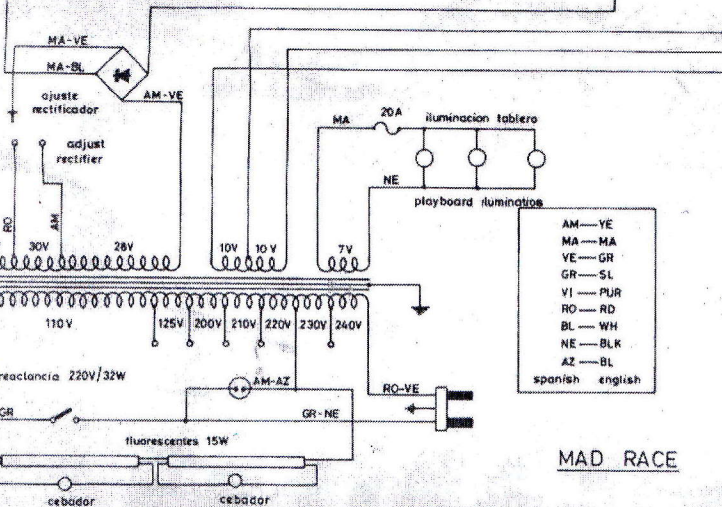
MA-VE

MA-BL

ajuste rectificador

AM-VE

adjust rectifier

RO

AM

30V

28V

10V

10V

7V

MA

20A

iluminacion tablero

NE

playboard illumination

| AM — YE |
| MA — MA |
| VE — GR |
| GR — SL |
| VI — PUR |
| RO — RD |
| BL — WH |
| NE — BLK |
| AZ — BL |
| spanish english |

110V

125V

200V

210V

220V

230V

240V

reactancia 220V/32W

AM-AZ

RO-VE

GR

GR-NE

fluorescentes 15W

cebador

cebador

MAD RACE